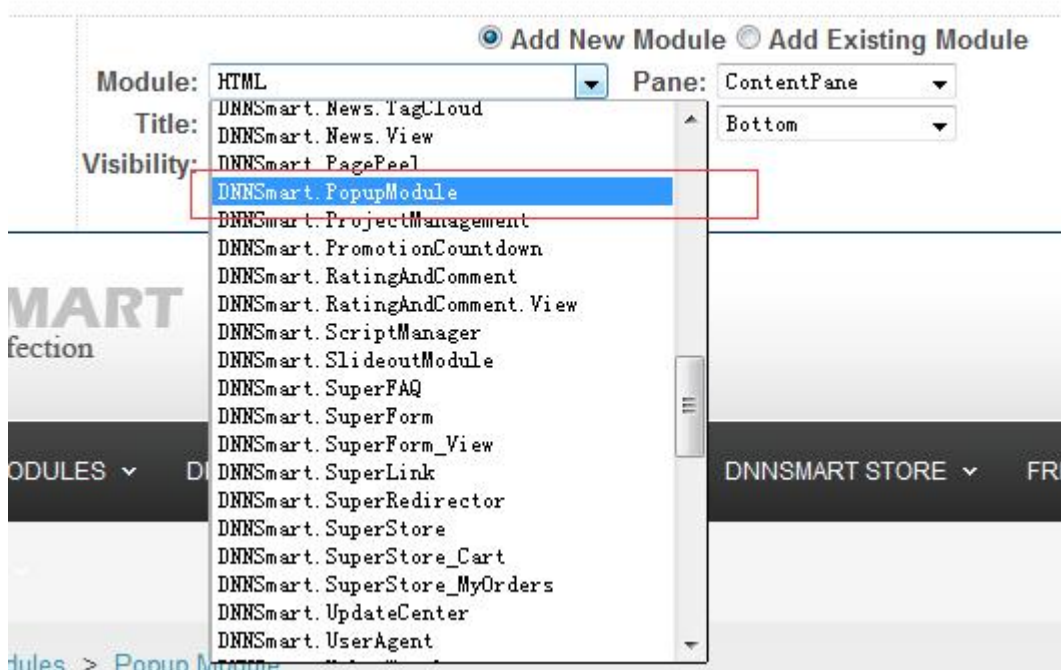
Add New Module Add Existing Module

Module: HTML

Pane: ContentPane

Title:

Bottom

Visibility:

DNNSmart.News.TagCloud
DNNSmart.News.View
DNNSmart.PagePeel
DNNSmart.PopupModule
DNNSmart.ProjectManagement
DNNSmart.PromotionCountdown
DNNSmart.RatingAndComment
DNNSmart.RatingAndComment.View
DNNSmart.ScriptManager
DNNSmart.SlideoutModule
DNNSmart.SuperFAQ
DNNSmart.SuperForm
DNNSmart.SuperForm_View
DNNSmart.SuperLink
DNNSmart.SuperRedirector
DNNSmart.SuperStore
DNNSmart.SuperStore_Cart
DNNSmart.SuperStore_MyOrders
DNNSmart.UpdateCenter
DNNSmart.UserAgent

MART
fection

ODULES DI DNNSMART STORE FR

dules > Popup Module